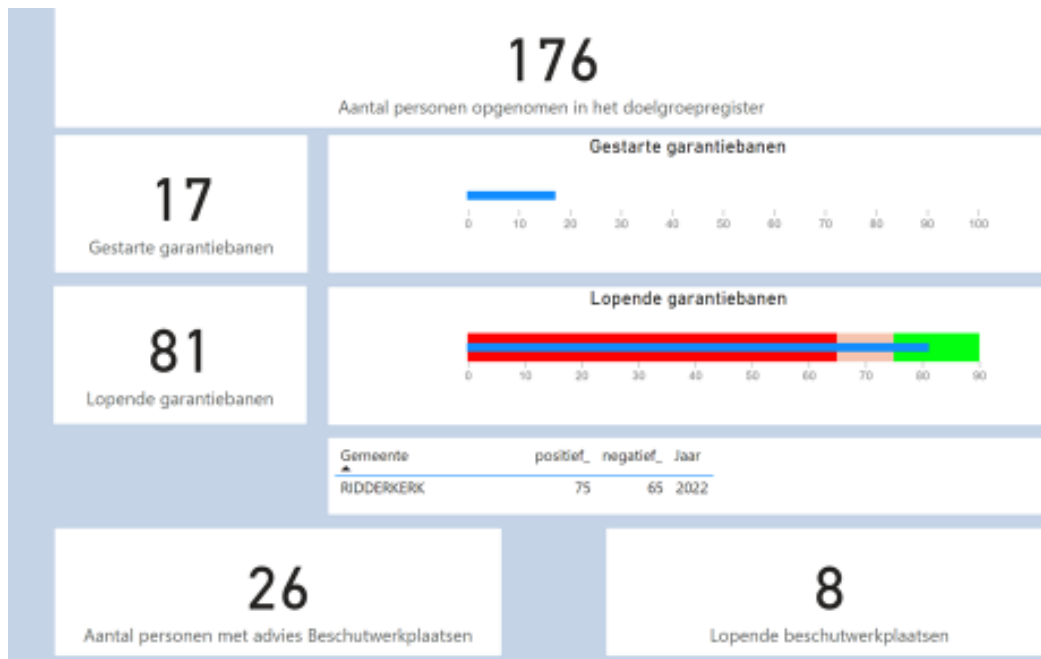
176

Aantal personen opgenomen in het doelgroepregister

17

Gestarte garantiebanen

Gestarte garantiebanen

0 10 20 30 40 50 60 70 80 90 100

81

Lopende garantiebanen

Lopende garantiebanen

0 10 20 30 40 50 60 70 80 90

| Gemeente | positief_ | negatief_ | Jaar |
|---|---|---|---|
| RIDDERKERK | 75 | 65 | 2022 |

26

Aantal personen met advies Beschutwerkplaatsen

8

Lopende beschutwerkplaatsen